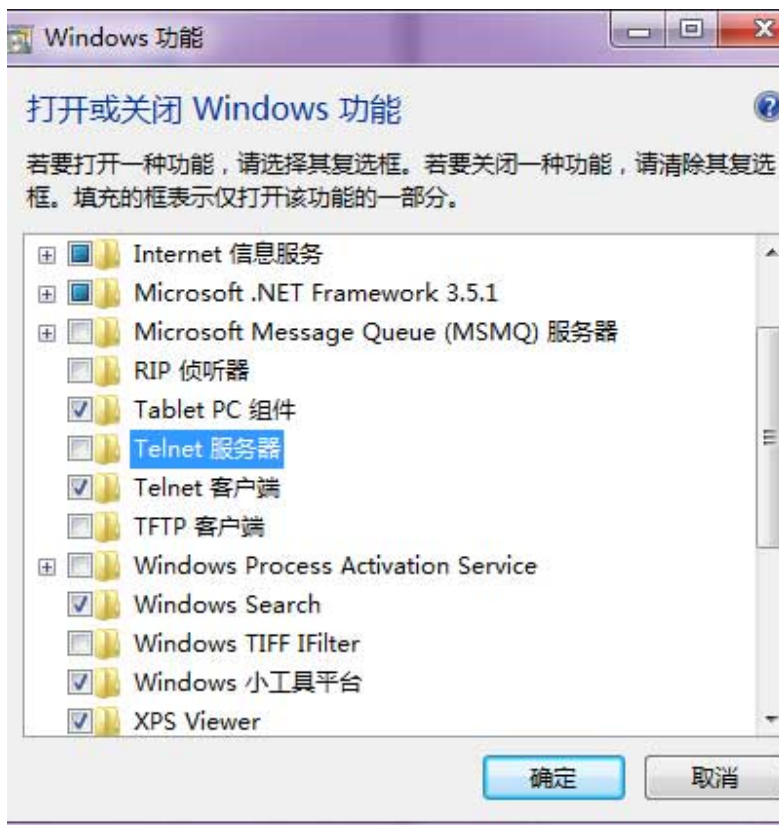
Windows 功能

打开或关闭 Windows 功能

若要打开一种功能，请选择其复选框。若要关闭一种功能，请清除其复选框。填充的框表示仅打开该功能的一部分。

Internet 信息服务
Microsoft .NET Framework 3.5.1
Microsoft Message Queue (MSMQ) 服务器
RIP 侦听器
Tablet PC 组件
Telnet 服务器
Telnet 客户端
TFTP 客户端
Windows Process Activation Service
Windows Search
Windows TIFF IFilter
Windows 小工具平台
XPS Viewer

确定
取消